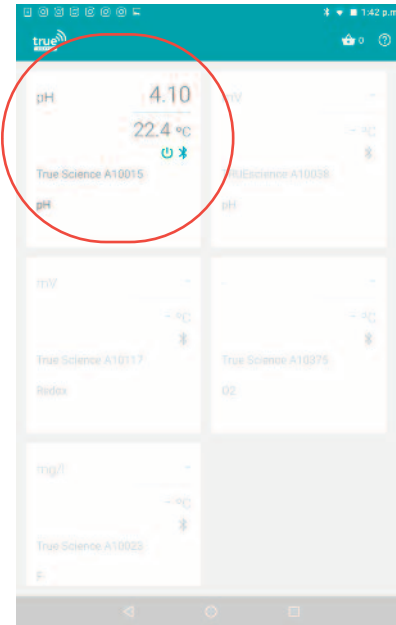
1:42 p.m

true

0

pH 4.10

22.4 °C

True Science A10015

pH

mV

- °C

TrueEscience A10038

pH

mV

- °C

True Science A10117

Redox

-

- °C

True Science A10375

O2

mg/l

- °C

True Science A10023

F-